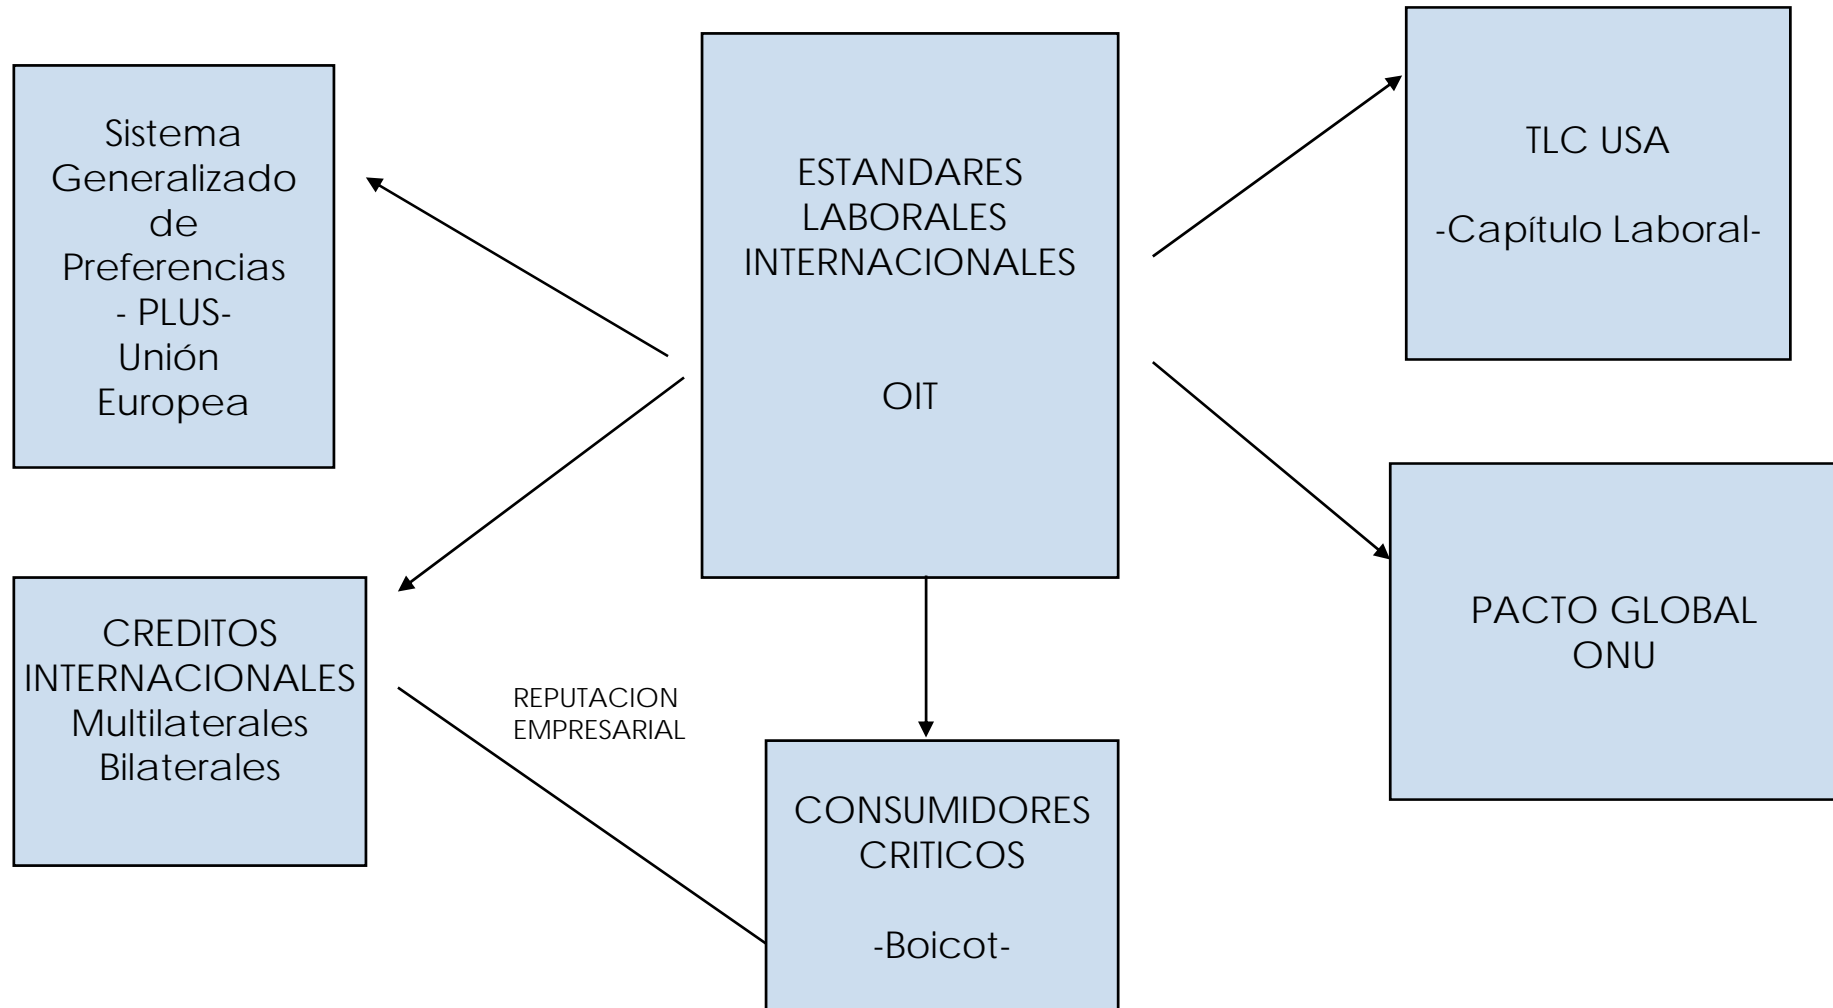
ESTANDARES LABORALES INTERNACIONALES

OIT

Sistema Generalizado de Preferencias - PLUS- Unión Europea

TLC USA

-Capítulo Laboral-

CREDITOS INTERNACIONALES Multilaterales Bilaterales

PACTO GLOBAL ONU

REPUTACION EMPRESARIAL

CONSUMIDORES CRITICOS

-Boicot-